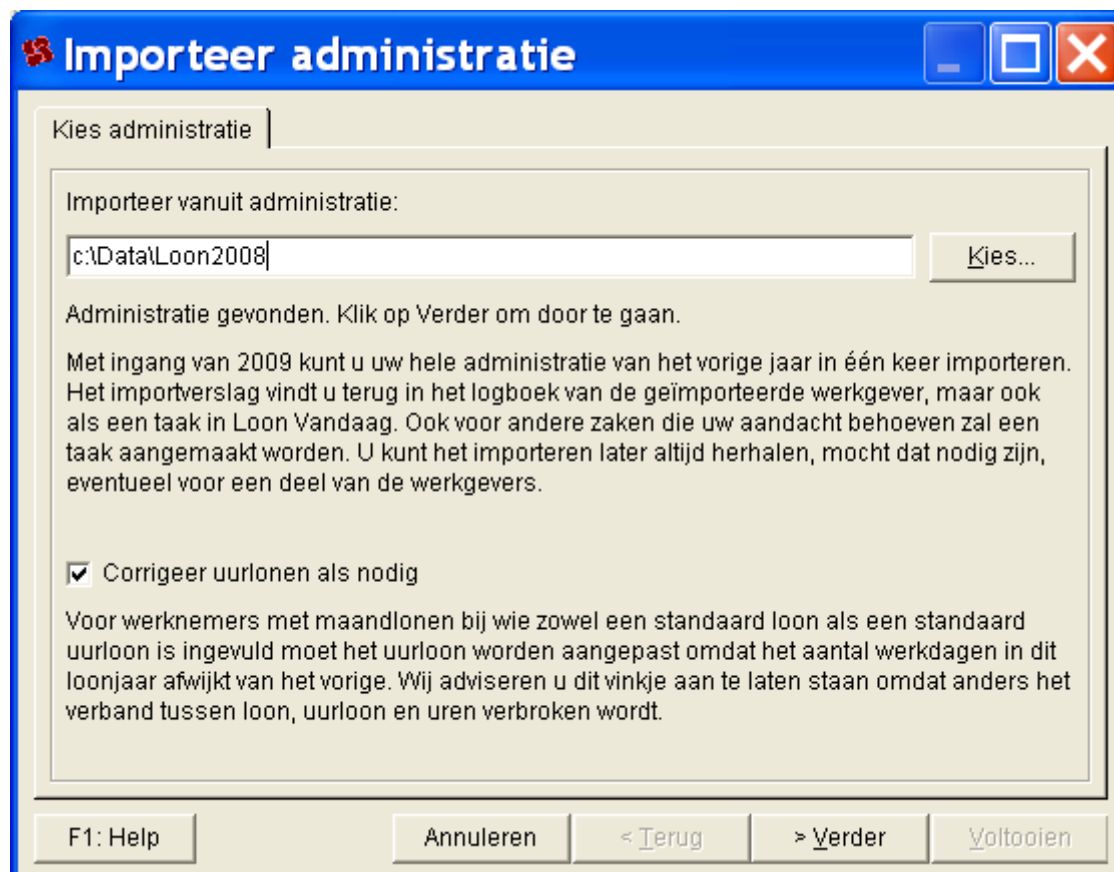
Importeer administratie

Kies administratie

Importeer vanuit administratie:

c:\Data\Loon2008

Kies...

Administratie gevonden. Klik op Verder om door te gaan.

Met ingang van 2009 kunt u uw hele administratie van het vorige jaar in één keer importeren. Het importverslag vindt u terug in het logboek van de geïmporteerde werkgever, maar ook als een taak in Loon Vandaag. Ook voor andere zaken die uw aandacht behoeven zal een taak aangemaakt worden. U kunt het importeren later altijd herhalen, mocht dat nodig zijn, eventueel voor een deel van de werkgevers.

☑ Corrigeer uurlonen als nodig

Voor werknemers met maandlonen bij wie zowel een standaard loon als een standaard uurloon is ingevuld moet het uurloon worden aangepast omdat het aantal werkdagen in dit loonjaar afwijkt van het vorige. Wij adviseren u dit vinkje aan te laten staan omdat anders het verband tussen loon, uurloon en uren verbroken wordt.

F1: Help

Annuleren

< Terug

> Verder

Voltooien